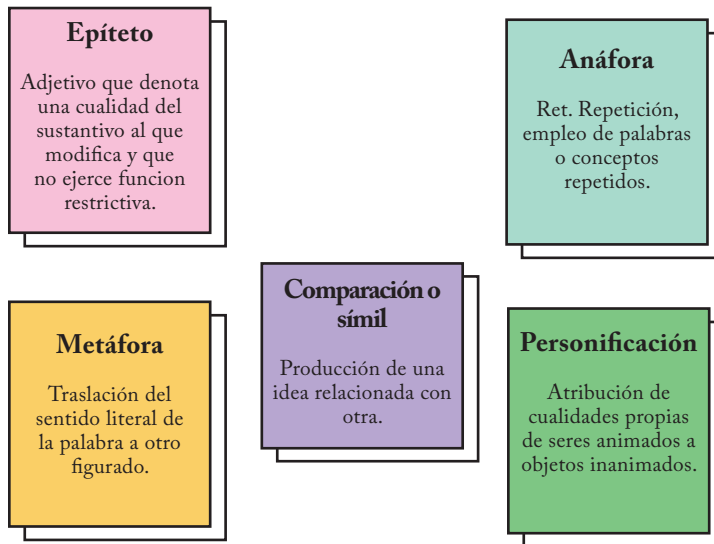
Epíteto

Adjetivo que denota una cualidad del sustantivo al que modifica y que no ejerce funcion restrictiva.

Anáfora

Ret. Repetición, empleo de palabras o conceptos repetidos.

Comparación o símil

Producción de una idea relacionada con otra.

Metáfora

Traslación del sentido literal de la palabra a otro figurado.

Personificación

Atribución de cualidades propias de seres animados a objetos inanimados.